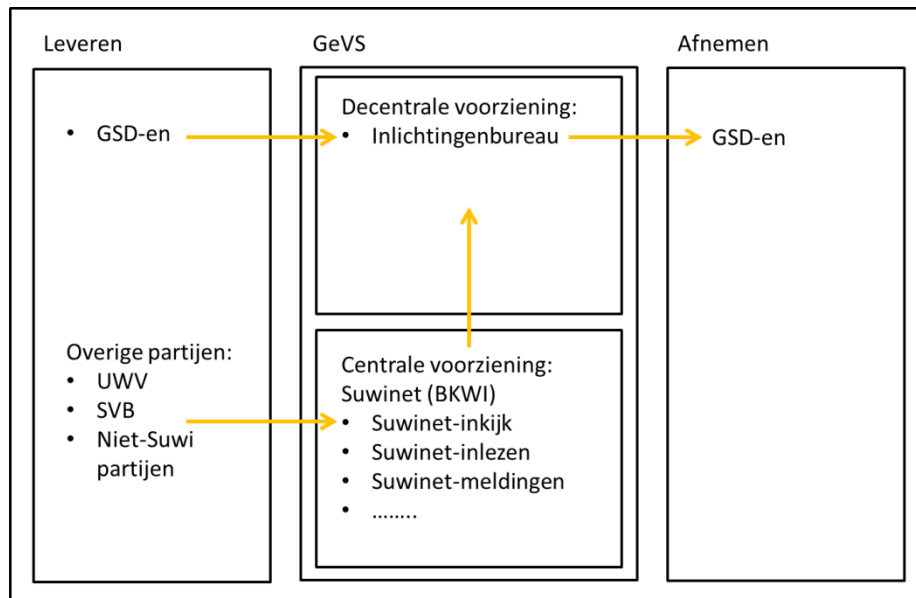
Leveren

• GSD-en

Overige partijen:
• UWV
• SVB
• Niet-Suwi partijen

GeVS

Decentrale voorziening:
• Inlichtingenbureau

Centrale voorziening:
Suwinet (BKWI)
• Suwinet-inkijk
• Suwinet-inlezen
• Suwinet-meldingen
• ……..

Afnemen

GSD-en